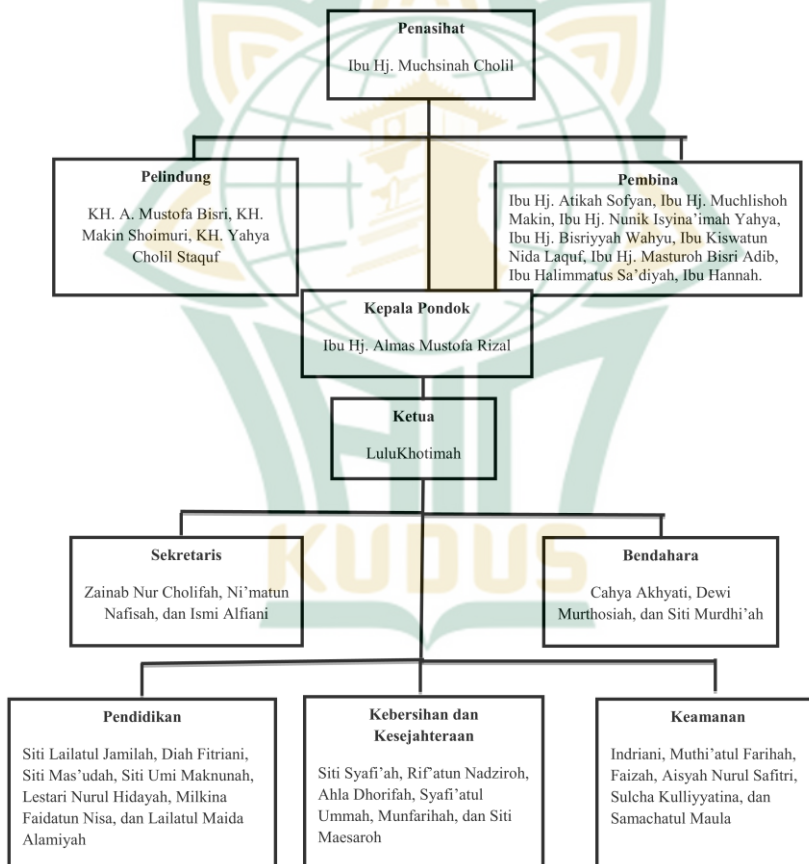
Penasihat

Ibu Hj. Muchsinah Cholil

Pelindung

KH. A. Mustofa Bisri, KH. Makin Shoimuri, KH. Yahya Cholil Staquf

Pembina

Ibu Hj. Atikah Sofyan, Ibu Hj. Muchlishoh Makin, Ibu Hj. Nunik Isyina'imah Yahya, Ibu Hj. Bisriyyah Wahyu, Ibu Kiswatun Nida Laquf, Ibu Hj. Masturoh Bisri Adib, Ibu Halimmatus Sa'diyah, Ibu Hannah.

Kepala Pondok

Ibu Hj. Almas Mustofa Rizal

Ketua

LuluKhotimah

KUDUS

Sekretaris

Zainab Nur Cholifah, Ni'matun Nafisah, dan Ismi Alfiani

Bendahara

Cahya Akhyati, Dewi Murthosiah, dan Siti Murdhi'ah

Pendidikan

Siti Lailatul Jamilah, Diah Fitriani, Siti Mas'udah, Siti Umi Maknunah, Lestari Nurul Hidayah, Milkina Faidatun Nisa, dan Lailatul Maida Alamiyah

Kebersihan dan Kesejahteraan

Siti Syafi'ah, Rif'atun Nadziroh, Ahla Dhorifah, Syafi'atul Ummah, Munfarihah, dan Siti Maesaroh

Keamanan

Indriani, Muthi'atul Farihah, Faizah, Aisyah Nurul Safitri, Sulcha Kulliyyatina, dan Samachatul Maula